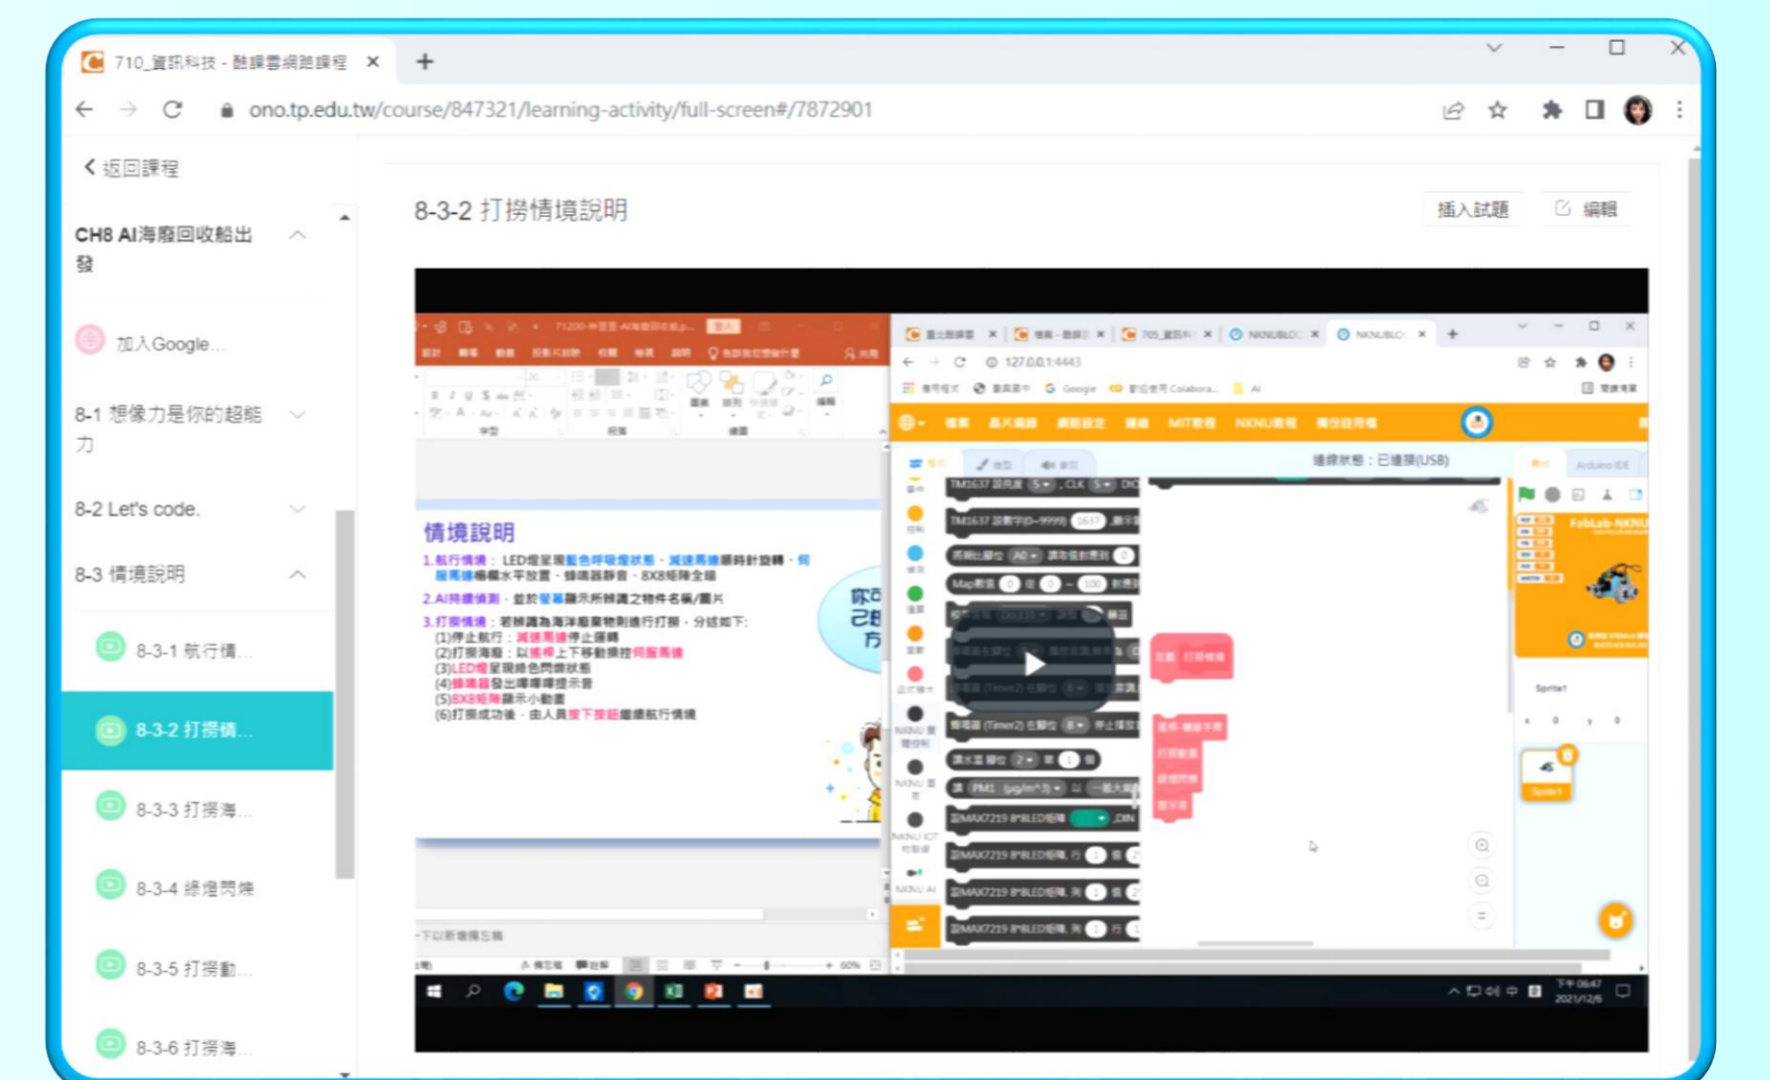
710_資訊科技 - 酷課雲網路課程 ×

ono.tp.edu.tw/course/847321/learning-activity/full-screen#/7872901

< 返回課程

CH8 AI海廢回收船出發

加入Google...

8-1 想像力是你的超能力

8-2 Let's code.

8-3 情境說明

8-3-1 航行情...

8-3-2 打撈情...

8-3-3 打撈海...

8-3-4 緣燈閃爍

8-3-5 打撈動...

8-3-6 打撈海...

8-3-2 打撈情境說明

插入試題

編輯

情境說明

1.航行情境：LED燈呈現藍色呼吸燈狀態、減速馬達順時針旋轉、伺服馬達轉臂水平放置、蜂鳴器靜音、8X8矩陣全暗

2.AI持續偵測，並於螢幕顯示所辨識之物件名稱/圖片

3.打撈情境：若辨識為海洋廢棄物則進行打撈，分述如下：
(1)停止航行：減速馬達停止運轉
(2)打撈海廢：以搖桿上下移動操控伺服馬達
(3)LED燈呈現綠色閃爍狀態
(4)蜂鳴器發出嗶嗶嗶提示音
(5)8X8矩陣顯示小動畫
(6)打撈成功後，由人員按下按鈕繼續航行情境

127.0.0.1:4443

連線狀態：已連接(USB)

FabLab-NKNU

Sprite1

Arduino IDE

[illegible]

下午 06:47
2021/12/6